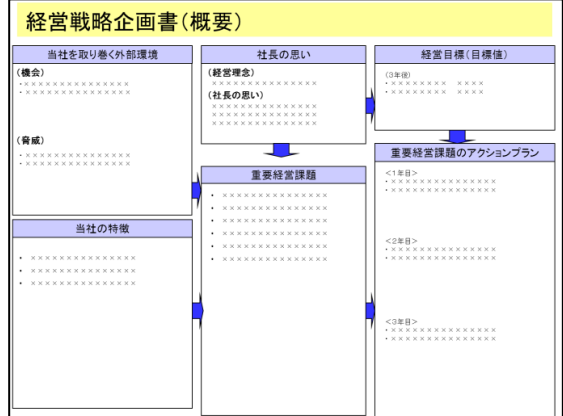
経営戦略企画書（概要）

当社を取り巻く外部環境

（機会）
・××××××××××××××
・××××××××××××××

（脅威）
・××××××××××××××
・××××××××××××××

当社の特徴

・××××××××××××××
・××××××××××××××
・××××××××××××××

社長の思い

（経営理念）
・××××××××××××××

（社長の思い）
××××××××××××××
××××××××××××××
××××××××××××××

重要経営課題

・××××××××××××××
・××××××××××××××
・××××××××××××××
・××××××××××××××
・××××××××××××××
・××××××××××××××

経営目標（目標値）

（3年後）
・×××××××　××××
・×××××××　××××

重要経営課題のアクションプラン

<1年目>
・××××××××××××××
・××××××××××××××

<2年目>
・××××××××××××××
・××××××××××××××

<3年目>
・××××××××××××××
・××××××××××××××